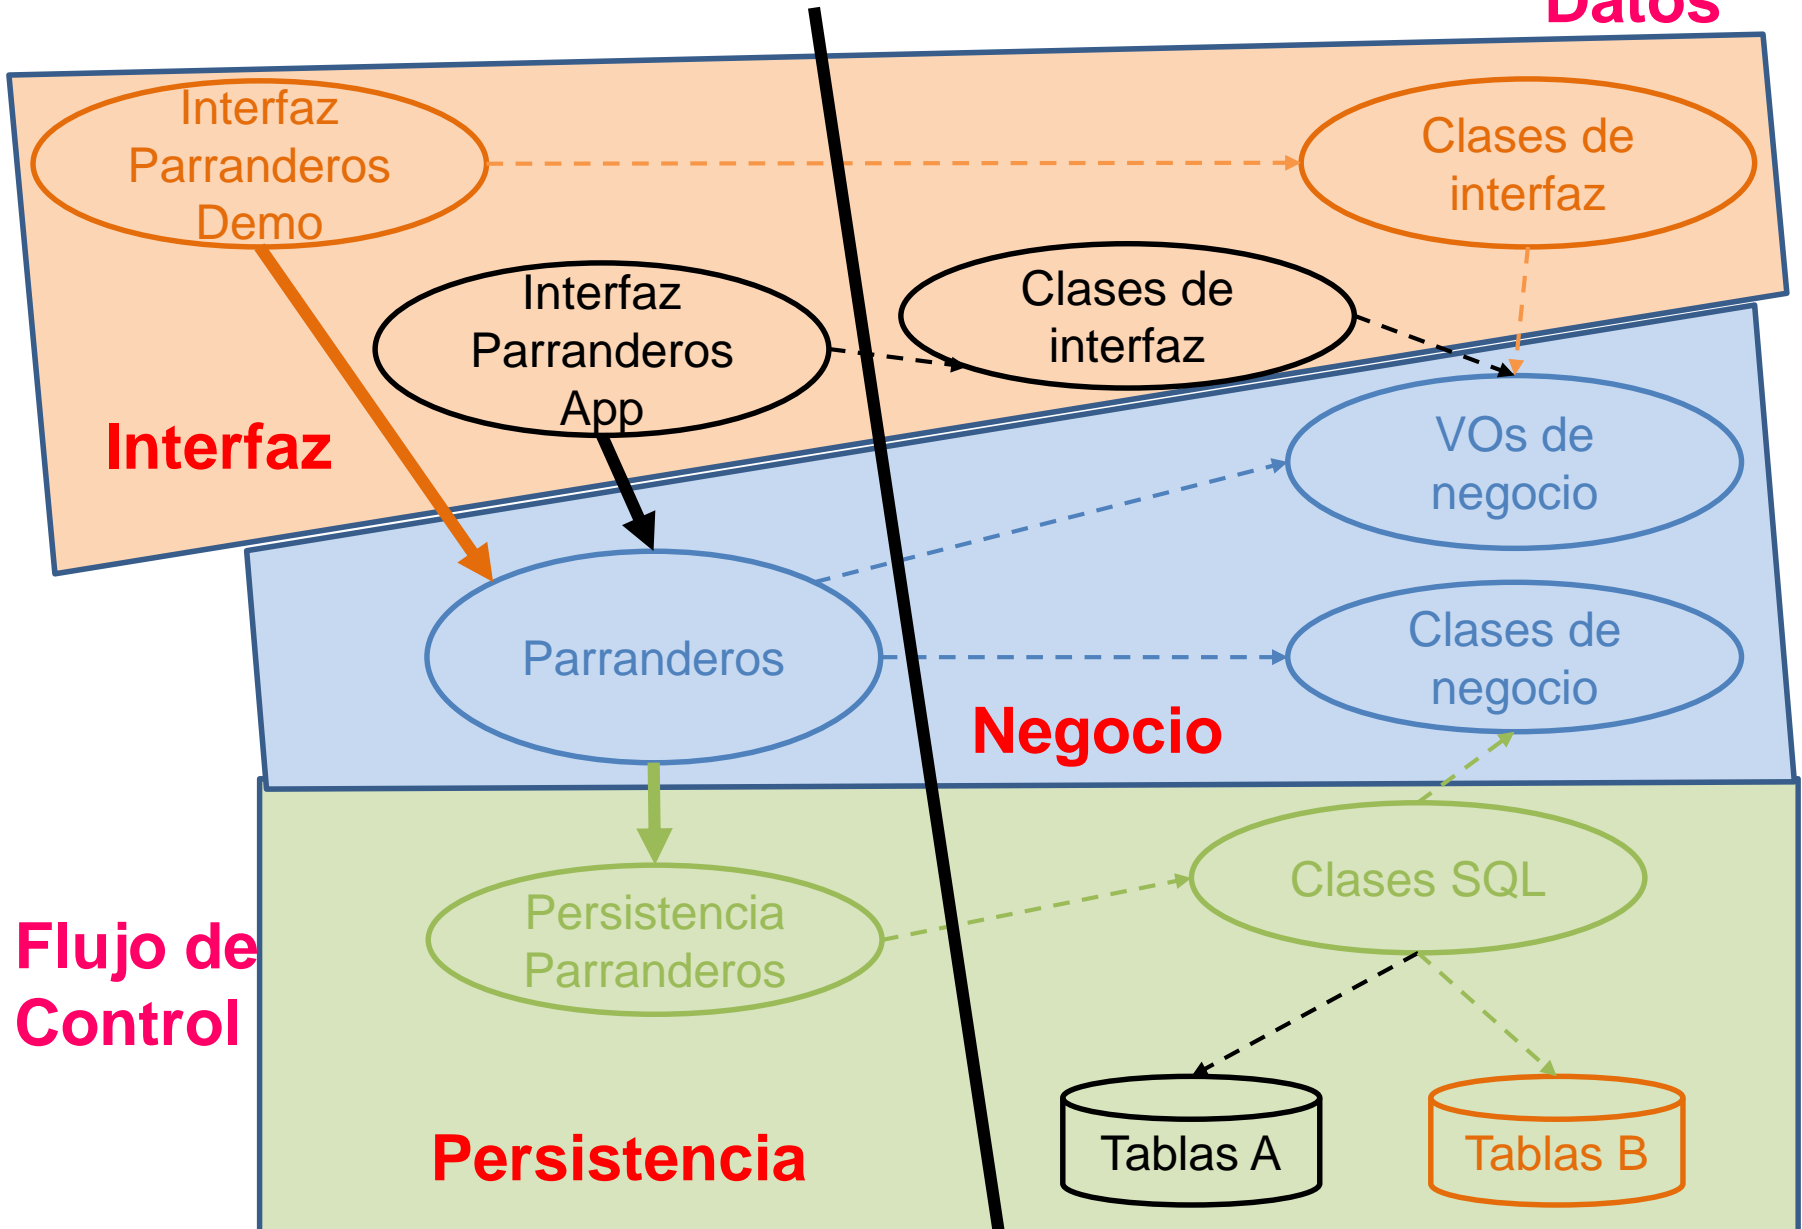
Datos

Interfaz Parranderos Demo

Clases de interfaz

Interfaz Parranderos App

Clases de interfaz

Interfaz

VOs de negocio

Parranderos

Clases de negocio

Negocio

Clases SQL

Persistencia Parranderos

Flujo de Control

Tablas A

Tablas B

Persistencia